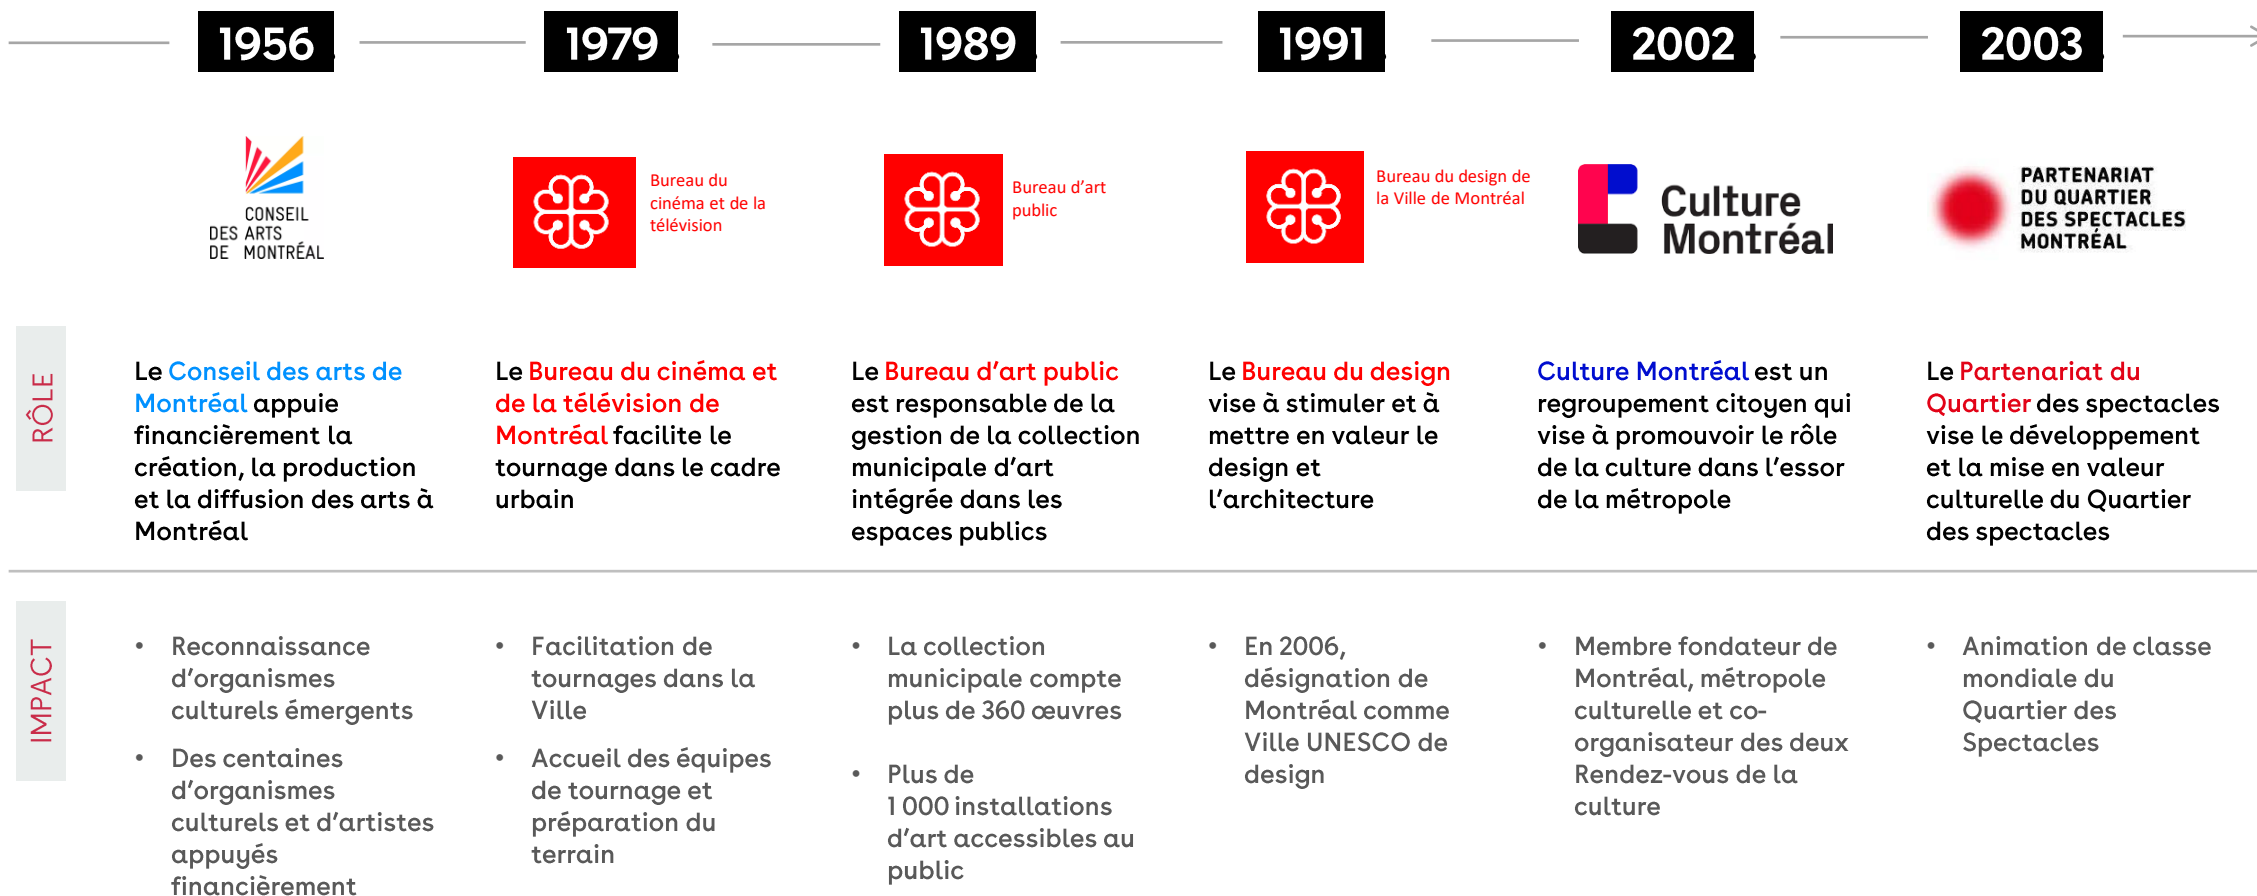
1956

1979

1989

1991

2002

2003

CONSEIL DES ARTS DE MONTRÉAL

Bureau du cinéma et de la télévision

Bureau d'art public

Bureau du design de la Ville de Montréal

Culture Montréal

PARTENARIAT DU QUARTIER DES SPECTACLES MONTRÉAL

RÔLE

Le Conseil des arts de Montréal appuie financièrement la création, la production et la diffusion des arts à Montréal

Le Bureau du cinéma et de la télévision de Montréal facilite le tournage dans le cadre urbain

Le Bureau d'art public est responsable de la gestion de la collection municipale d'art intégrée dans les espaces publics

Le Bureau du design vise à stimuler et à mettre en valeur le design et l'architecture

Culture Montréal est un regroupement citoyen qui vise à promouvoir le rôle de la culture dans l'essor de la métropole

Le Partenariat du Quartier des spectacles vise le développement et la mise en valeur culturelle du Quartier des spectacles

IMPACT

• Reconnaissance d'organismes culturels émergents
• Des centaines d'organismes culturels et d'artistes appuyés financièrement

• Facilitation de tournages dans la Ville
• Accueil des équipes de tournage et préparation du terrain

• La collection municipale compte plus de 360 œuvres
• Plus de 1 000 installations d'art accessibles au public

• En 2006, désignation de Montréal comme Ville UNESCO de design

• Membre fondateur de Montréal, métropole culturelle et co-organisateur des deux Rendez-vous de la culture

• Animation de classe mondiale du Quartier des Spectacles